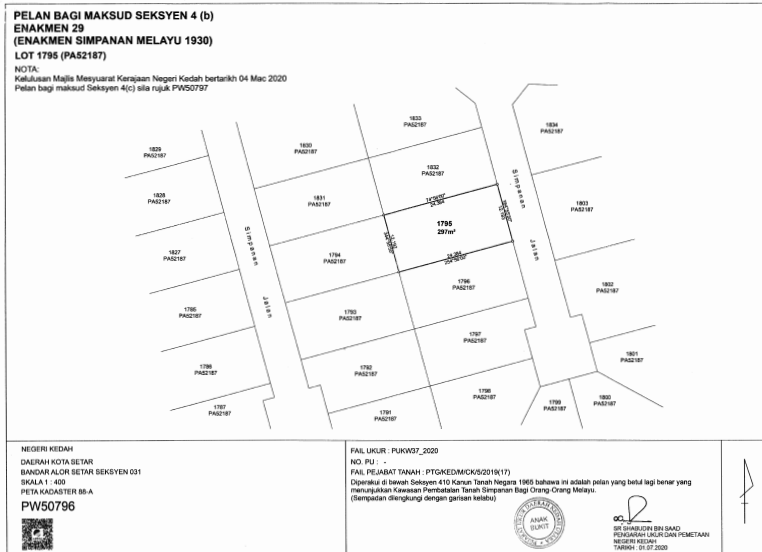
PELAN BAGI MAKSUD SEKSYEN 4 (b)
ENAKMEN 29
(ENAKMEN SIMPANAN MELAYU 1930)
LOT 1795 (PA52187)
NOTA:
Kelulusan Majlis Mesyuarat Kerajaan Negeri Kedah bertarikh 04 Mac 2020
Pelan bagi maksud Seksyen 4(c) sila rujuk PW50797

1833
PA52187

1834
PA52187

1829
PA52187

1830
PA52187

1832
PA52187

1828
PA52187

1831
PA52187

1803
PA52187

1795
297m²

1827
PA52187

1794
PA52187

1796
PA52187

1802
PA52187

1785
PA52187

1793
PA52187

1797
PA52187

1801
PA52187

1786
PA52187

1792
PA52187

1798
PA52187

1787
PA52187

1791
PA52187

1799
PA52187

1800
PA52187

Jalan Simpanan

Jalan Simpanan

NEGERI KEDAH
DAERAH KOTA SETAR
BANDAR ALOR SETAR SEKSYEN 031
SKALA 1 : 400
PETA KADASTER 88-A
PW50796

FAIL UKUR : PUKW37_2020
NO. PU : -
FAIL PEJABAT TANAH : PTG/KED/M/CK/5/2019(17)
Diperakui di bawah Seksyen 410 Kanun Tanah Negara 1965 bahawa ini adalah pelan yang betul lagi benar yang menunjukkan Kawasan Pembatalan Tanah Simpanan Bagi Orang-Orang Melayu.
(Sempadan dilengkungi dengan garisan kelabu)

ANAK BUKIT

SR SHABUDIN BIN SAAD
PENGARAH UKUR DAN PEMETAAN
NEGERI KEDAH
TARIKH : 01.07.2020